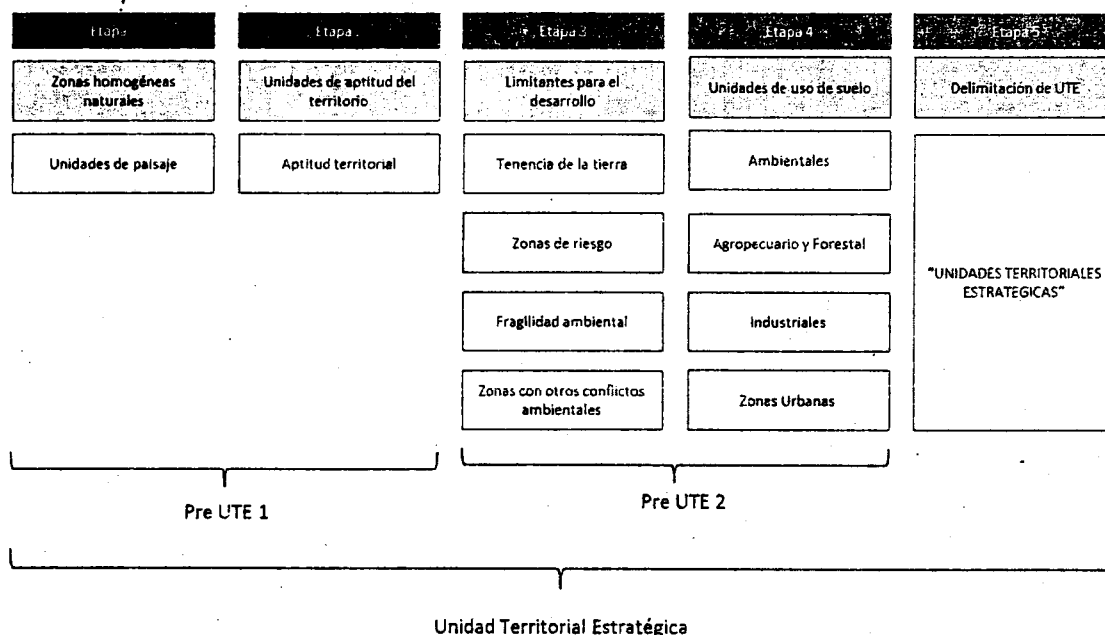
Etapa

Zonas homogéneas naturales

Unidades de paisaje

Etapa

Unidades de aptitud del territorio

Aptitud territorial

Etapa 3

Limitantes para el desarrollo

Tenencia de la tierra

Zonas de riesgo

Fragilidad ambiental

Zonas con otros conflictos ambientales

Etapa 4

Unidades de uso de suelo

Ambientales

Agropecuario y Forestal

Industriales

Zones Urbanas

Etapa 5

Delimitación de UTE

"UNIDADES TERRITORIALES ESTRATEGICAS"

Pre UTE 1

Pre UTE 2

Unidad Territorial Estratégica